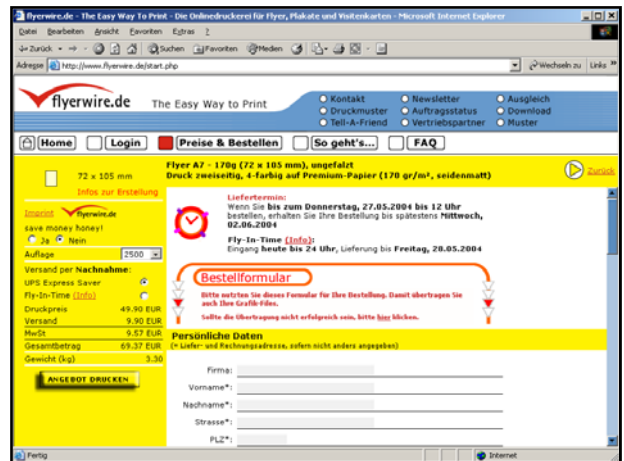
flyerwire.de - The Easy Way To Print - Die Onlinedruckerei für Flyer, Plakate und Visitenkarten - Microsoft Internet Explorer

Datei Bearbeiten Ansicht Favoriten Extras ?

Zurück Suchen Favoriten Medien

Adresse http://www.flyerwire.de/start.php Wechseln zu Links

flyerwire.de The Easy Way to Print

Kontakt Druckmuster Tell-A-Friend Newsletter Auftragsstatus Vertriebspartner Ausgleich Download Muster

Home Login Preise & Bestellen So geht's... FAQ

72 x 105 mm

Infos zur Erstellung

Flyer A7 - 170g (72 x 105 mm), ungefalzt
Druck zweiseitig, 4-farbig auf Premium-Papier (170 gr/m², seidenmatt)

Zurück

Imprint flyerwire.de

save money honey!

Ja Nein

Auflage 2500

Versand per Nachnahme:

UPS Express Saver

Fly-In-Time (Info)

| | |
|---|---|
| Druckpreis | 49.90 EUR |
| Versand | 9.90 EUR |
| MwSt | 9.57 EUR |
| Gesamtbetrag | 69.37 EUR |
| Gewicht (kg) | 3.30 |

ANGEBOT DRUCKEN

Liefertermin:
Wenn Sie bis zum Donnerstag, 27.05.2004 bis 12 Uhr bestellen, erhalten Sie Ihre Bestellung bis spätestens Mittwoch, 02.06.2004

Fly-In-Time (Info):
Eingang heute bis 24 Uhr, Lieferung bis Freitag, 28.05.2004

Bestellformular

Bitte nutzten Sie dieses Formular für Ihre Bestellung. Damit übertragen Sie auch Ihre Grafik-Files.

Sollte die Übertragung nicht erfolgreich sein, bitte hier klicken.

Persönliche Daten
(= Liefer- und Rechnungsadresse, sofern nicht anders angegeben)

Firma:

Vorname*:

Nachname*:

Strasse*:

PLZ*:

Fertig

Internet